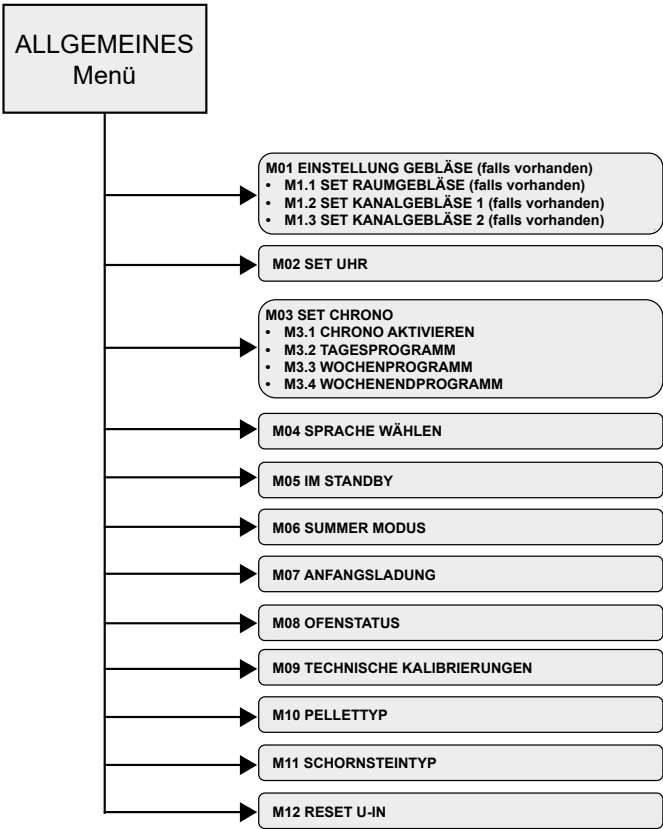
ALLGEMEINES Menü

M01 EINSTELLUNG GEBLÄSE (falls vorhanden)
• M1.1 SET RAUMGEBLÄSE (falls vorhanden)
• M1.2 SET KANALGEBLÄSE 1 (falls vorhanden)
• M1.3 SET KANALGEBLÄSE 2 (falls vorhanden)

M02 SET UHR

M03 SET CHRONO
• M3.1 CHRONO AKTIVIEREN
• M3.2 TAGESPROGRAMM
• M3.3 WOCHENPROGRAMM
• M3.4 WOCHENENDPROGRAMM

M04 SPRACHE WÄHLEN

M05 IM STANDBY

M06 SUMMER MODUS

M07 ANFANGSLADUNG

M08 OFENSTATUS

M09 TECHNISCHE KALIBRIERUNGEN

M10 PELLETTYP

M11 SCHORNSTEINTYP

M12 RESET U-IN